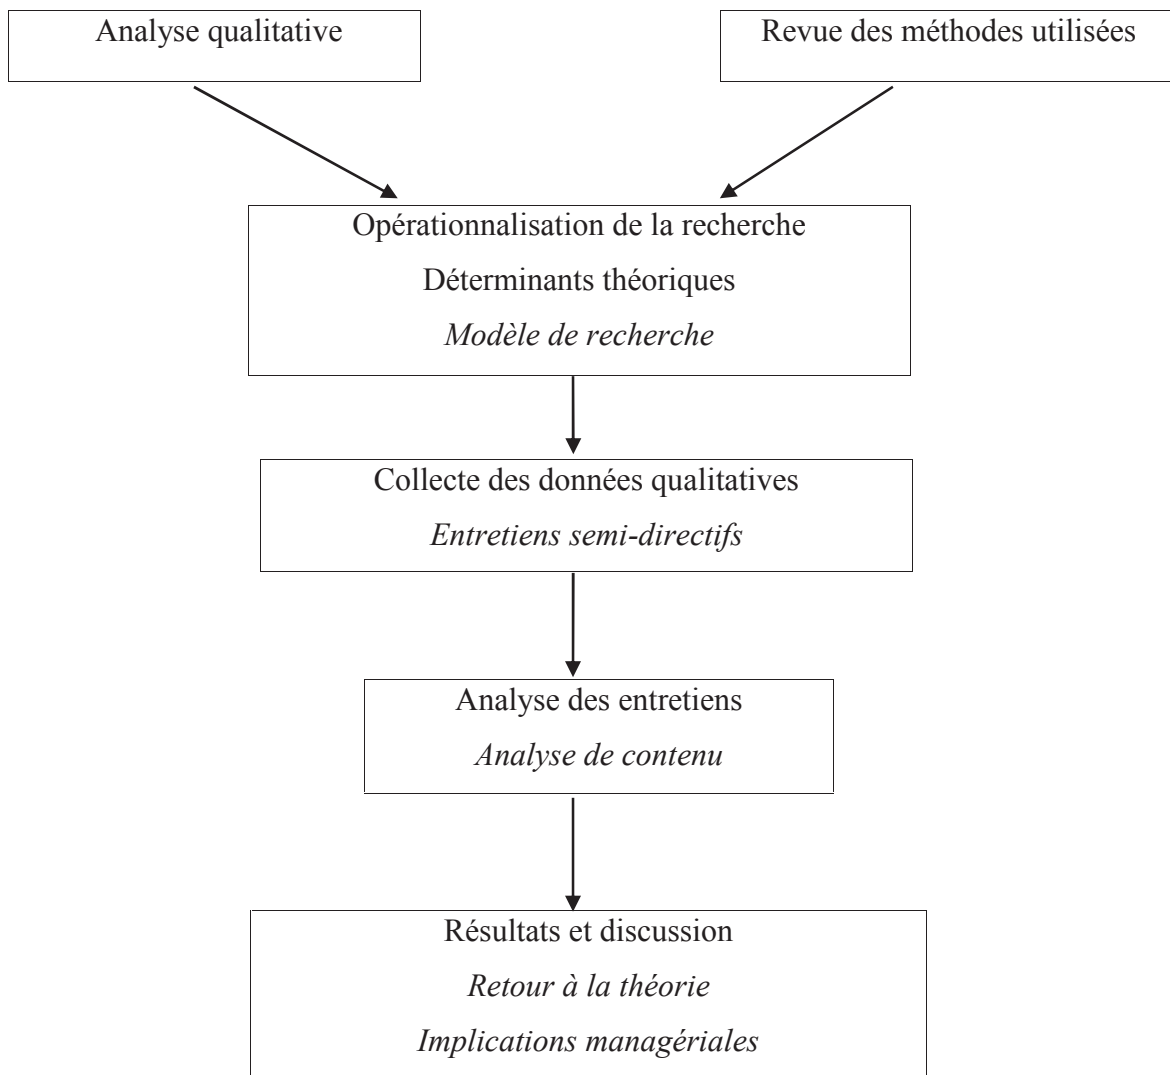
Analyse qualitative

Revue des méthodes utilisées

Opérationnalisation de la recherche
Déterminants théoriques
*Modèle de recherche*

Collecte des données qualitatives
*Entretiens semi-directifs*

Analyse des entretiens
*Analyse de contenu*

Résultats et discussion
*Retour à la théorie*
*Implications managériales*